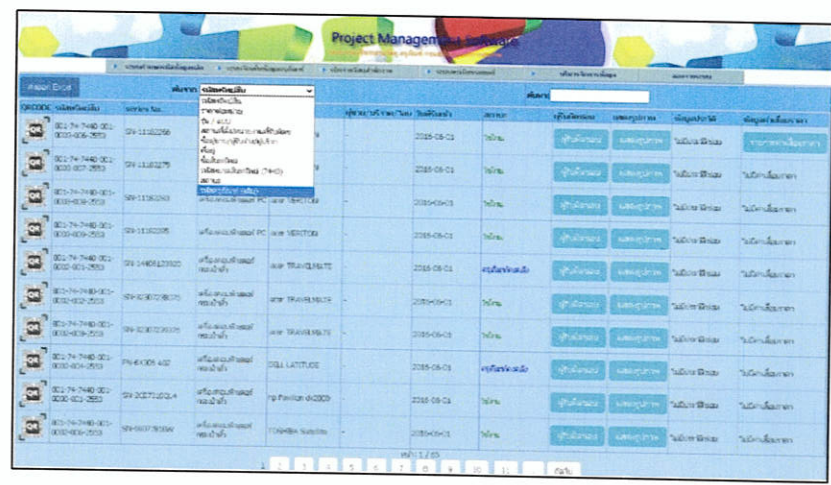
Project Management Software

Export Excel

ค้นหาจาก รหัสครุภัณฑ์

รหัสครุภัณฑ์
รายการครุภัณฑ์
ยี่ห้อ / แบบ
สถานที่ติดตั้ง
ผู้รับผิดชอบ
ชื่อผู้ขาย
งบประมาณ
สถานะ
รหัสครุภัณฑ์ (เดิม)

ค้นหา

| QRCODE | รหัสครุภัณฑ์ | Serial No. | | | ผู้รับผิดชอบ | วันที่รับเข้า | สถานะ | ผู้รับผิดชอบ | แจ้งซ่อม | ข้อมูลประกัน | ข้อมูลค่าเสื่อมราคา |
|---|---|---|---|---|---|---|---|---|---|---|---|
| | 001-74-7440-001-0030-006-2553 | SN-11102256 | | | - | 2016-06-01 | ใช้งาน | | | | |
| | 001-74-7440-001-0030-007-2553 | SN-11102275 | | | - | 2016-06-01 | ใช้งาน | | | | |
| | 001-74-7440-001-0030-008-2553 | SN-11102263 | เครื่องคอมพิวเตอร์ PC | acer VERITON | - | 2016-06-01 | ใช้งาน | | | | |
| | 001-74-7440-001-0030-009-2553 | SN-11102265 | เครื่องคอมพิวเตอร์ PC | acer VERITON | - | 2016-06-01 | ใช้งาน | | | | |
| | 001-74-7440-001-0030-001-2553 | SN-14401122020 | เครื่องคอมพิวเตอร์ โน้ตบุ๊ค | acer TRAVELMATE | - | 2016-06-01 | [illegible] | | | | |
| | 001-74-7440-001-0030-002-2553 | SN-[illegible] | เครื่องคอมพิวเตอร์ โน้ตบุ๊ค | acer TRAVELMATE | - | 2016-06-01 | ใช้งาน | | | | |
| | 001-74-7440-001-0030-003-2553 | SN-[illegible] | เครื่องคอมพิวเตอร์ โน้ตบุ๊ค | acer TRAVELMATE | - | 2016-06-01 | ใช้งาน | | | | |
| | 001-74-7440-001-0030-004-2553 | FN-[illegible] | เครื่องคอมพิวเตอร์ โน้ตบุ๊ค | DELL LATITUDE | - | 2016-06-01 | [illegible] | | | | |
| | 001-74-7440-001-0030-001-2553 | SN-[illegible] | เครื่องคอมพิวเตอร์ โน้ตบุ๊ค | hp Pavilion dv2000 | - | 2016-06-01 | ใช้งาน | | | | |
| | 001-74-7440-001-0030-005-2553 | SN-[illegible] | เครื่องคอมพิวเตอร์ โน้ตบุ๊ค | TOSHIBA Satellite | - | 2016-06-01 | ใช้งาน | | | | |

หน้า 1 / 65
1 2 3 4 5 6 7 8 9 10 11 ... ถัดไป